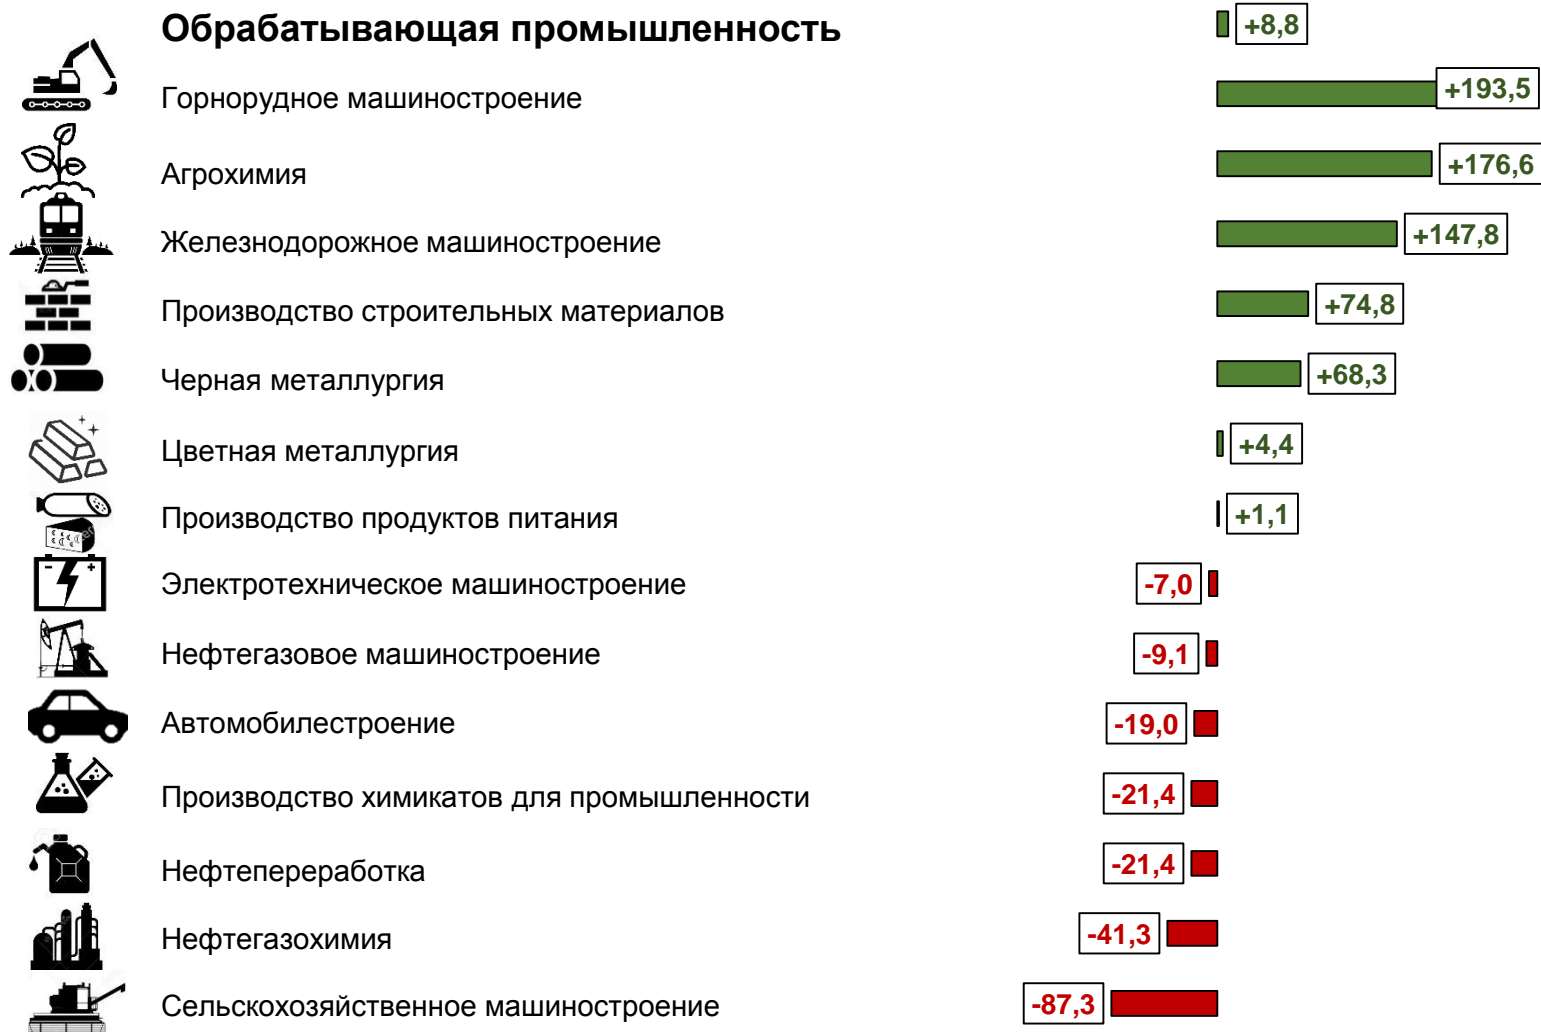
Обрабатывающая промышленность +8,8

Горнорудное машиностроение +193,5

Агрохимия +176,6

Железнодорожное машиностроение +147,8

Производство строительных материалов +74,8

Черная металлургия +68,3

Цветная металлургия +4,4

Производство продуктов питания +1,1

Электротехническое машиностроение -7,0

Нефтегазовое машиностроение -9,1

Автомобилестроение -19,0

Производство химикатов для промышленности -21,4

Нефтепереработка -21,4

Нефтегазохимия -41,3

Сельскохозяйственное машиностроение -87,3